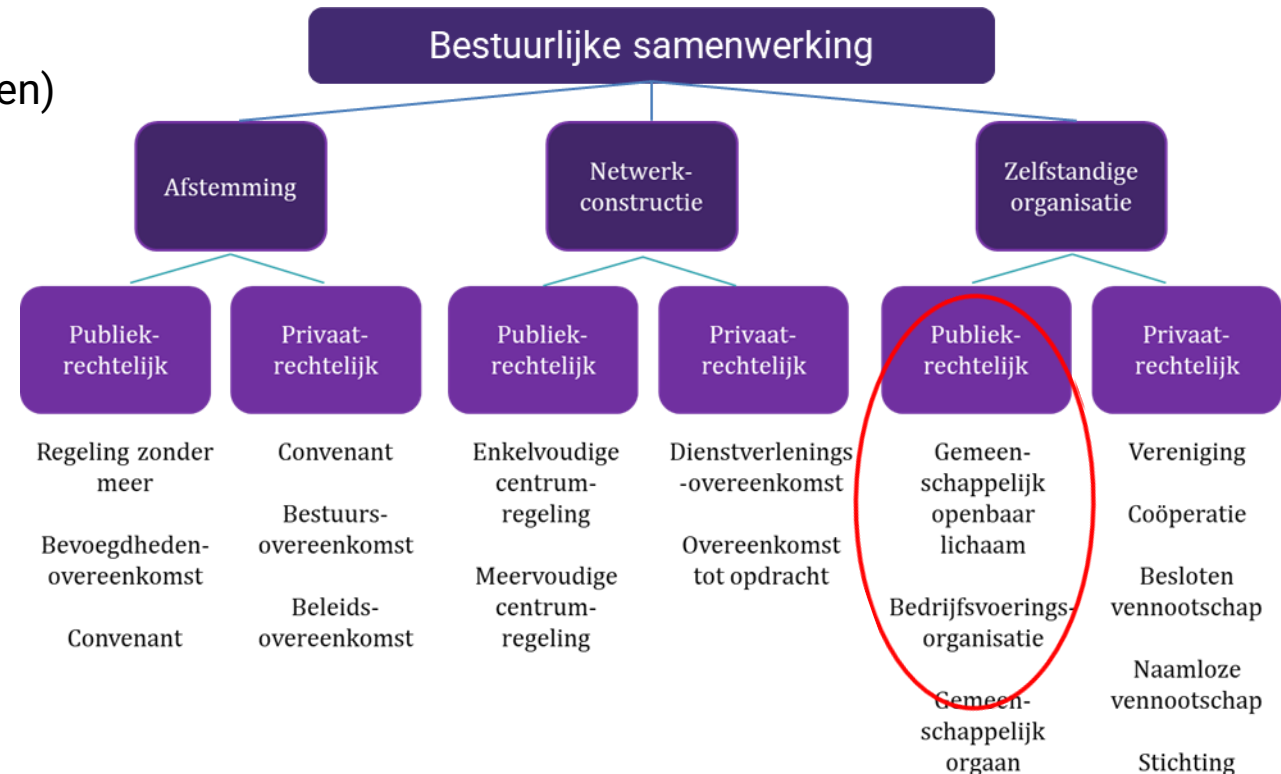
en)

Bestuurlijke samenwerking

Afstemming

Netwerkconstructie

Zelfstandige organisatie

Publiekrechtelijk

Privaatrechtelijk

Publiekrechtelijk

Privaatrechtelijk

Publiekrechtelijk

Privaatrechtelijk

Regeling zonder meer

Bevoegdhedenovereenkomst

Convenant

Convenant

Bestuursovereenkomst

Beleidsovereenkomst

Enkelvoudige centrumregeling

Meervoudige centrumregeling

Dienstverlenings-overeenkomst

Overeenkomst tot opdracht

Gemeenschappelijk openbaar lichaam

Bedrijfsvoeringsorganisatie

Gemeenschappelijk orgaan

Vereniging

Coöperatie

Besloten vennootschap

Naamloze vennootschap

Stichting